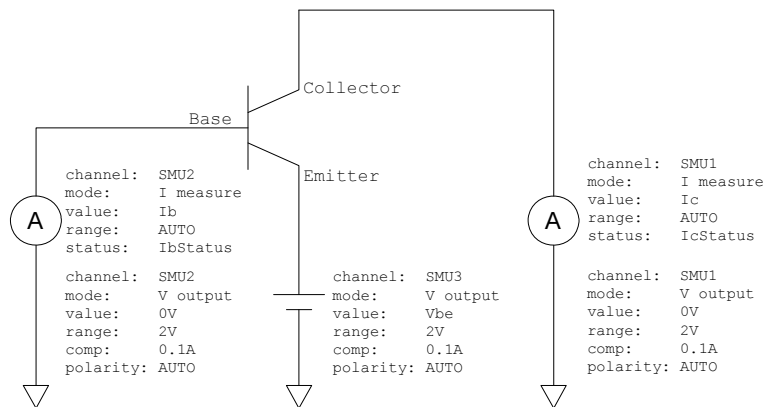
Collector

Base

Emitter

channel: SMU2
mode: I measure
value: Ib
range: AUTO
status: IbStatus

A

channel: SMU2
mode: V output
value: 0V
range: 2V
comp: 0.1A
polarity: AUTO

channel: SMU3
mode: V output
value: Vbe
range: 2V
comp: 0.1A
polarity: AUTO

channel: SMU1
mode: I measure
value: Ic
range: AUTO
status: IcStatus

A

channel: SMU1
mode: V output
value: 0V
range: 2V
comp: 0.1A
polarity: AUTO